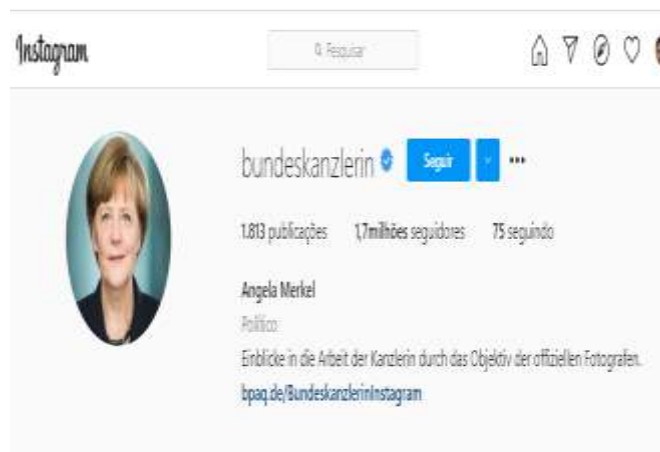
Instagram

Pesquisar

bundeskanzlerin

Seguir

1.813 publicações 1,7 milhões seguidores 75 seguindo

Angela Merkel

Político

Einblicke in die Arbeit der Kanzlerin durch das Objektiv der offiziellen Fotografen.

bpaq.de/BundeskanzlerinInstagram